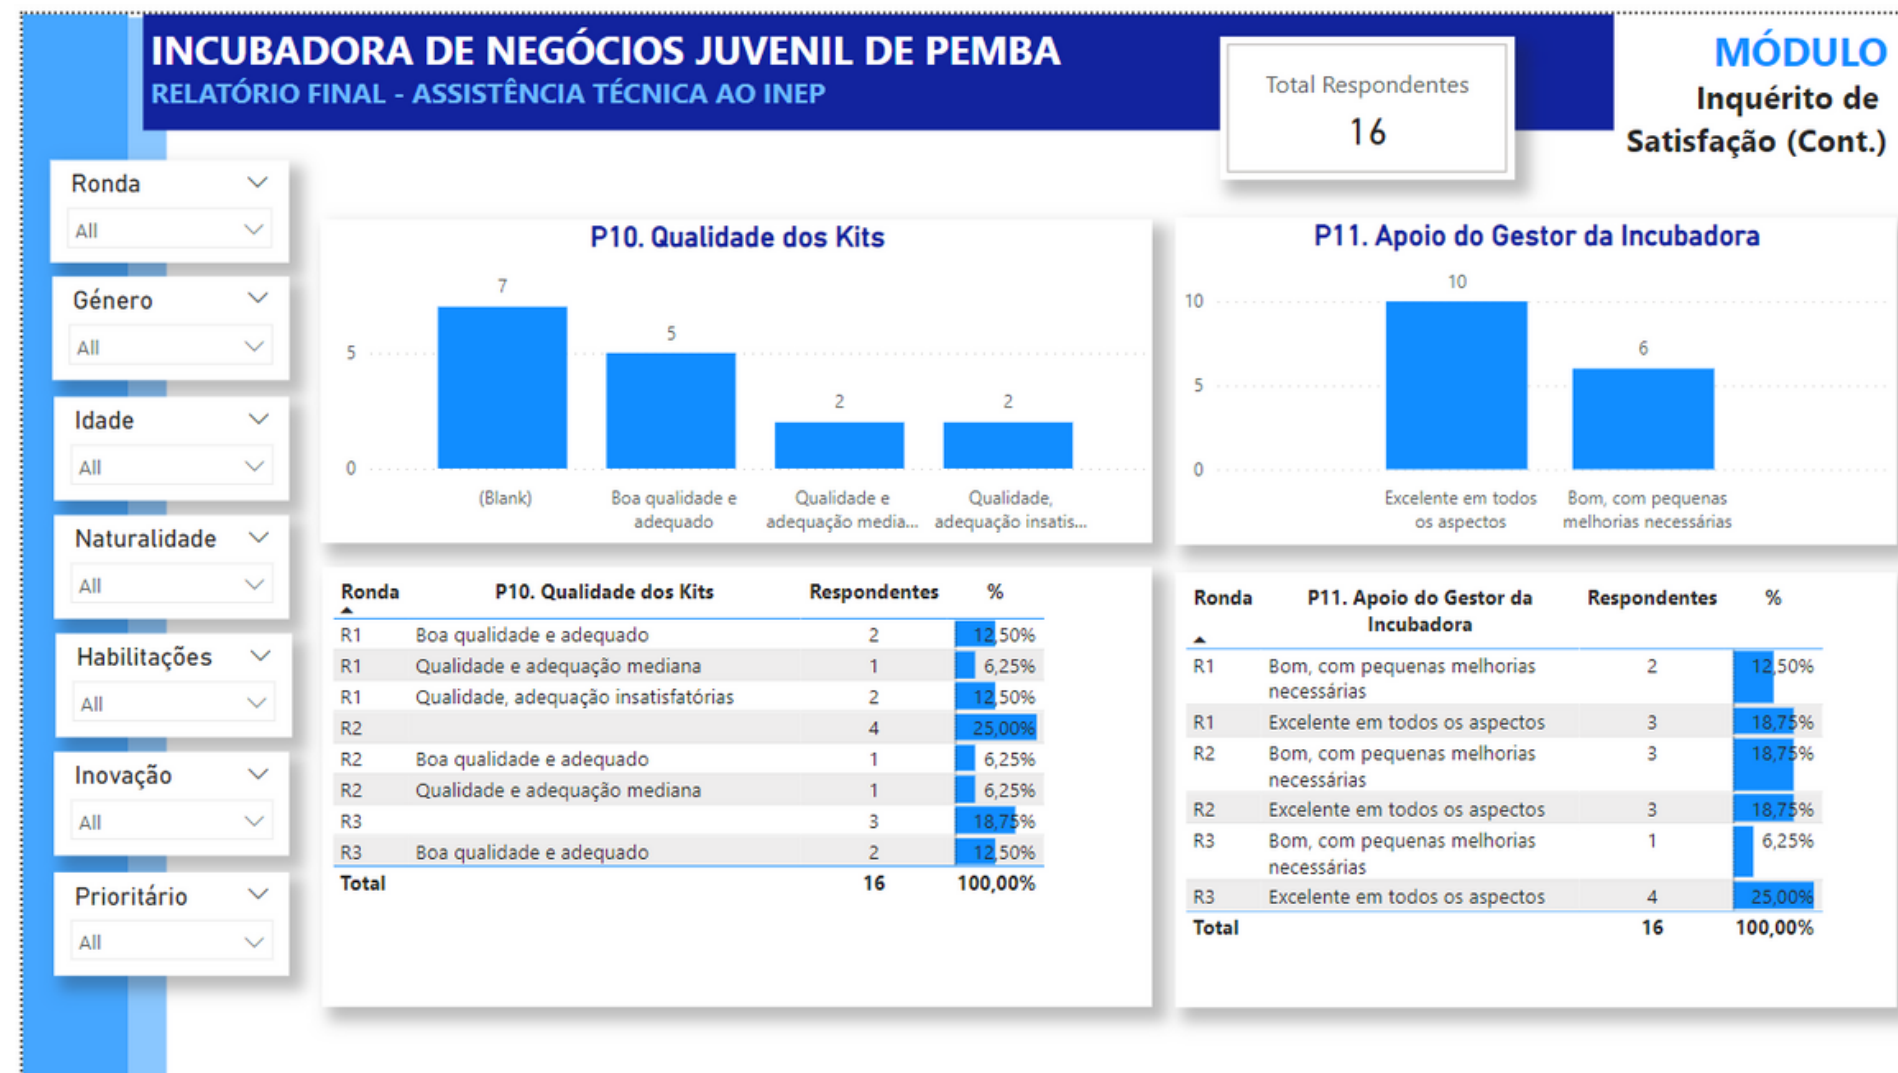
INCUBADORA DE NEGÓCIOS JUVENIL DE PEMBA
RELATÓRIO FINAL - ASSISTÊNCIA TÉCNICA AO INEP

Total Respondentes
16

MÓDULO
Inquérito de Satisfação (Cont.)

Ronda
All

Género
All

Idade
All

Naturalidade
All

Habilitações
All

Inovação
All

Prioritário
All

P10. Qualidade dos Kits

5
0
7
5
2
2
(Blank)
Boa qualidade e adequado
Qualidade e adequação media...
Qualidade, adequação insatis...

P11. Apoio do Gestor da Incubadora

10
5
0
10
6
Excelente em todos os aspectos
Bom, com pequenas melhorias necessárias

| Ronda | P10. Qualidade dos Kits | Respondentes | % |
|---|---|---|---|
| R1 | Boa qualidade e adequado | 2 | 12,50% |
| R1 | Qualidade e adequação mediana | 1 | 6,25% |
| R1 | Qualidade, adequação insatisfatórias | 2 | 12,50% |
| R2 | | 4 | 25,00% |
| R2 | Boa qualidade e adequado | 1 | 6,25% |
| R2 | Qualidade e adequação mediana | 1 | 6,25% |
| R3 | | 3 | 18,75% |
| R3 | Boa qualidade e adequado | 2 | 12,50% |
| Total | | 16 | 100,00% |

| Ronda | P11. Apoio do Gestor da Incubadora | Respondentes | % |
|---|---|---|---|
| R1 | Bom, com pequenas melhorias necessárias | 2 | 12,50% |
| R1 | Excelente em todos os aspectos | 3 | 18,75% |
| R2 | Bom, com pequenas melhorias necessárias | 3 | 18,75% |
| R2 | Excelente em todos os aspectos | 3 | 18,75% |
| R3 | Bom, com pequenas melhorias necessárias | 1 | 6,25% |
| R3 | Excelente em todos os aspectos | 4 | 25,00% |
| Total | | 16 | 100,00% |